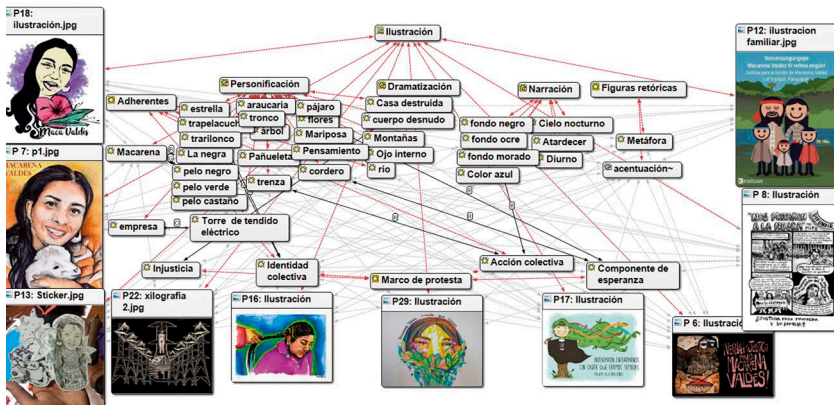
P18: ilustración.jpg

Maca Valdés

Ilustración

P12: ilustracion familiar.jpg

Personificación

Dramatización

Narración

Figuras retóricas

Adherentes

estrella

araucaria

pájaro

Casa destruida

trapelacuch

tronco

flores

cuerpo desnudo

fondo negro

Cielo nocturno

trarilonco

árbol

Mariposa

Montañas

fondo ocre

Atardecer

Metáfora

P 7: p1.jpg

Macarena

La negra

Pañueleta

Pensamiento

Ojo interno

fondo morado

Diurno

acentuación~

MACARENA VALDÉS

pelo negro

cordero

río

Color azul

P 8: Ilustración

pelo verde

trenza

pelo castaño

empresa

Torre de tendido eléctrico

Acción colectiva

Componente de esperanza

Injusticia

Identidad colectiva

Marco de protesta

P13: Sticker.jpg

P22: xilografía 2.jpg

P16: Ilustración

P29: Ilustración

P17: Ilustración

P 6: Ilustración

VERDAD Y JUSTICIA MACARENA VALDÉS